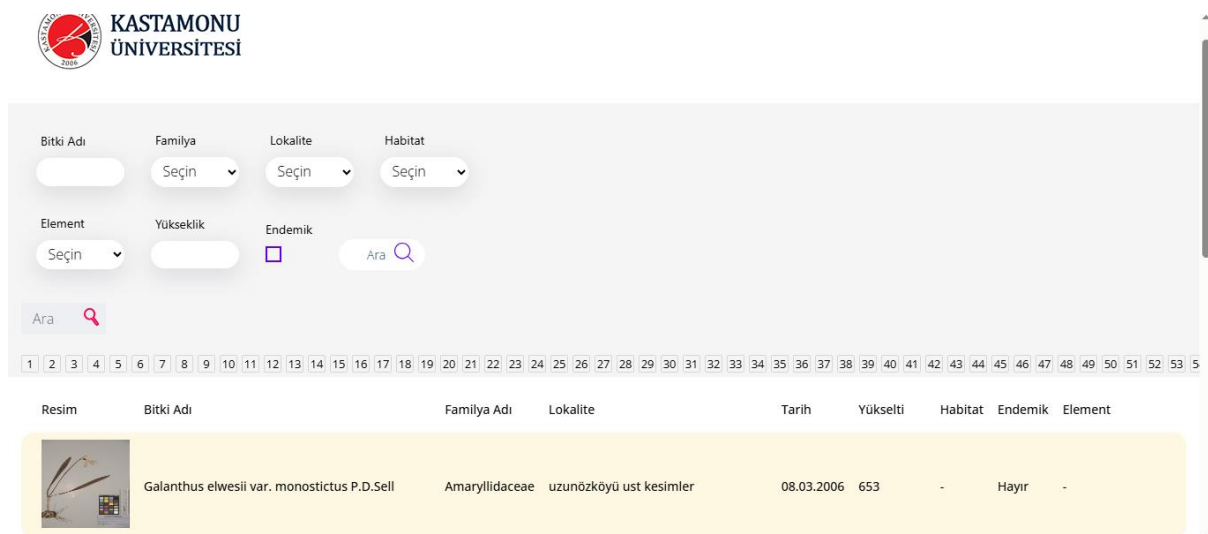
KASTAMONU ÜNİVERSİTESİ

Bitki Adı
Familya
Seçin
Lokalite
Seçin
Habitat
Seçin

Element
Seçin
Yükseklik
Endemik
Ara

Ara

1 2 3 4 5 6 7 8 9 10 11 12 13 14 15 16 17 18 19 20 21 22 23 24 25 26 27 28 29 30 31 32 33 34 35 36 37 38 39 40 41 42 43 44 45 46 47 48 49 50 51 52 53 5

| Resim | Bitki Adı | Familya Adı | Lokalite | Tarih | Yükselti | Habitat | Endemik | Element |
|---|---|---|---|---|---|---|---|---|
| | Galanthus elwesii var. monostictus P.D.Sell | Amaryllidaceae | uzunözköyü ust kesimler | 08.03.2006 | 653 | - | Hayır | - |